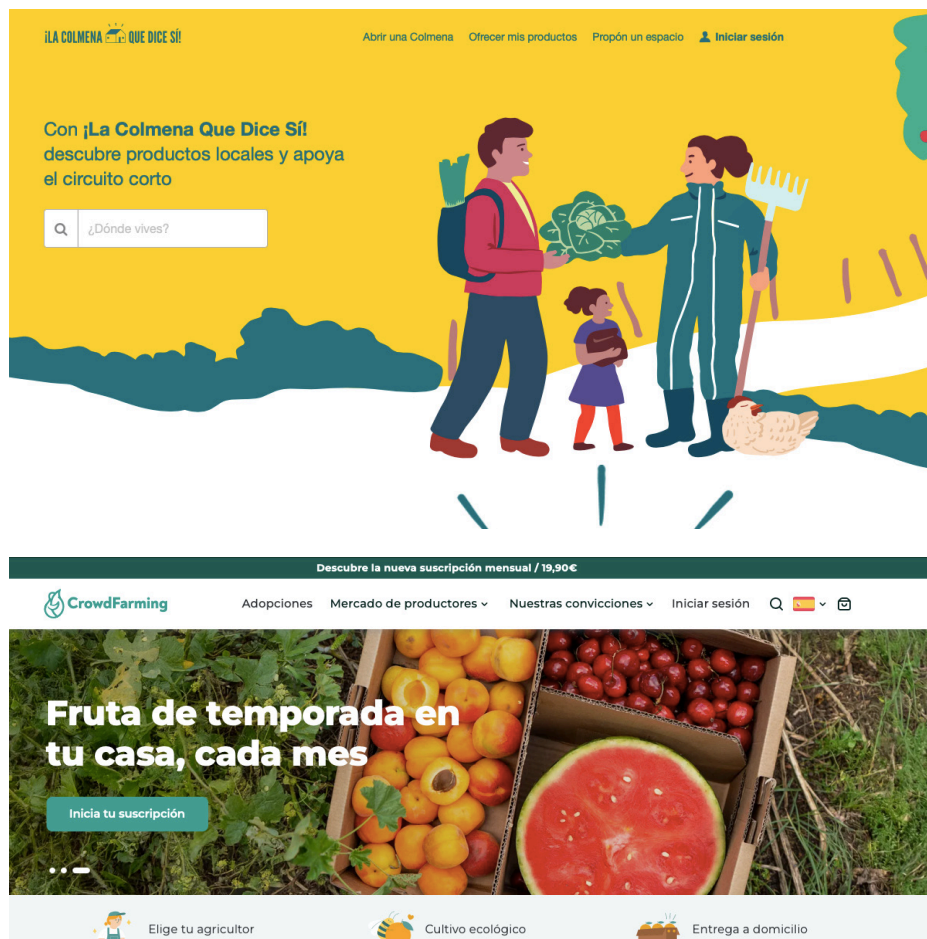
¡LA COLMENA QUE DICE SÍ!

Abrir una Colmena Ofrecer mis productos Propón un espacio Iniciar sesión

Con ¡La Colmena Que Dice Sí! descubre productos locales y apoya el circuito corto

¿Dónde vives?

Descubre la nueva suscripción mensual / 19,90€

CrowdFarming

Adopciones Mercado de productores Nuestras convicciones Iniciar sesión

Fruta de temporada en tu casa, cada mes

Inicia tu suscripción

Elige tu agricultor

Cultivo ecológico

Entrega a domicilio